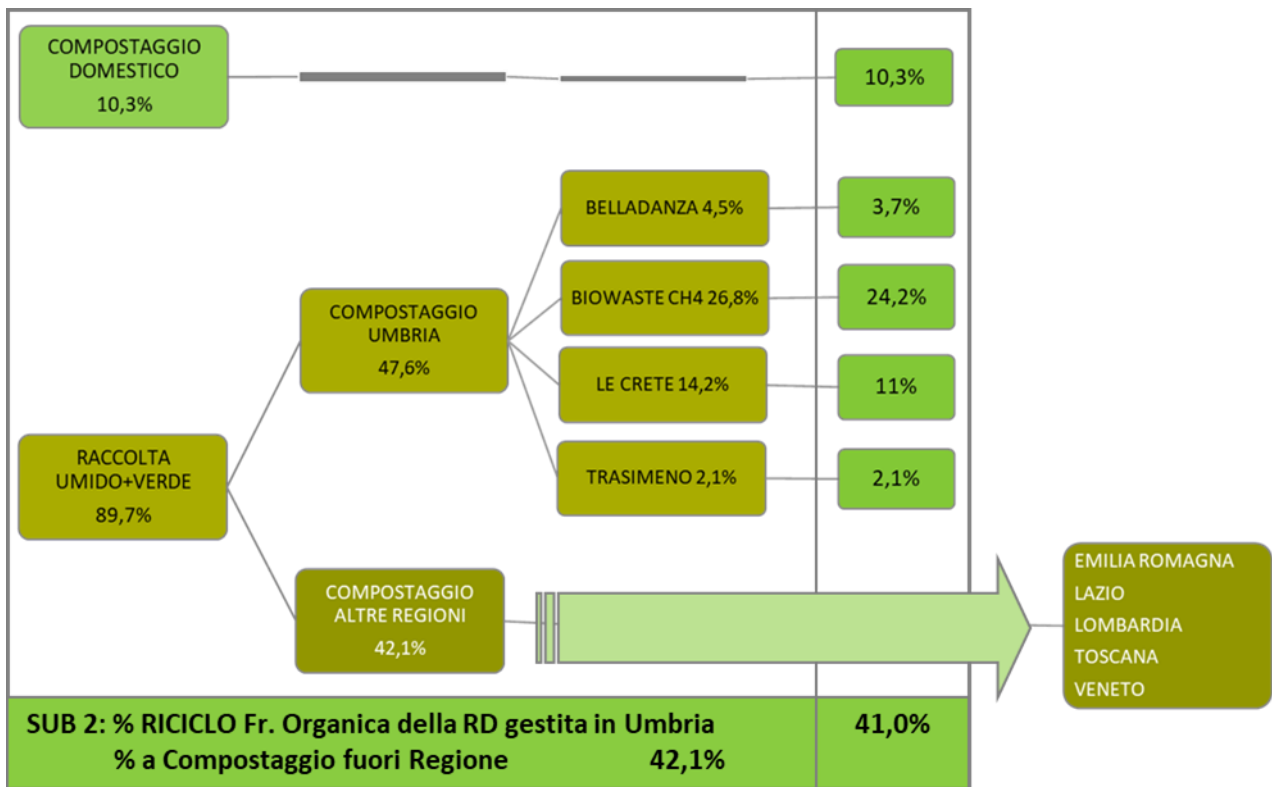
COMPOSTAGGIO DOMESTICO
10,3%

10,3%

BELLADANZA 4,5%

3,7%

COMPOSTAGGIO UMBRIA
47,6%

BIOWASTE CH4 26,8%

24,2%

LE CRETE 14,2%

11%

RACCOLTA UMIDO+VERDE
89,7%

TRASIMENO 2,1%

2,1%

COMPOSTAGGIO ALTRE REGIONI
42,1%

EMILIA ROMAGNA
LAZIO
LOMBARDIA
TOSCANA
VENETO

SUB 2: % RICICLO Fr. Organica della RD gestita in Umbria
% a Compostaggio fuori Regione 42,1%

41,0%